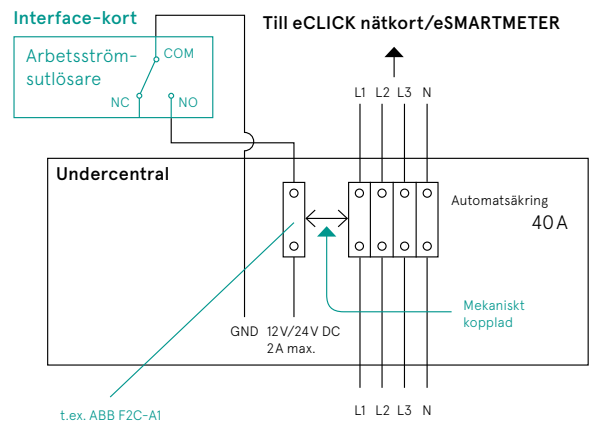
Interface-kort

Arbetsströmsutlösare

COM

NC

NO

Till eCLICK nätkort/eSMARTMETER

L1 L2 L3 N

Undercentral

Automatsäkring
40 A

Mekaniskt kopplad

GND 12V/24V DC
2A max.

t.ex. ABB F2C-A1

L1 L2 L3 N